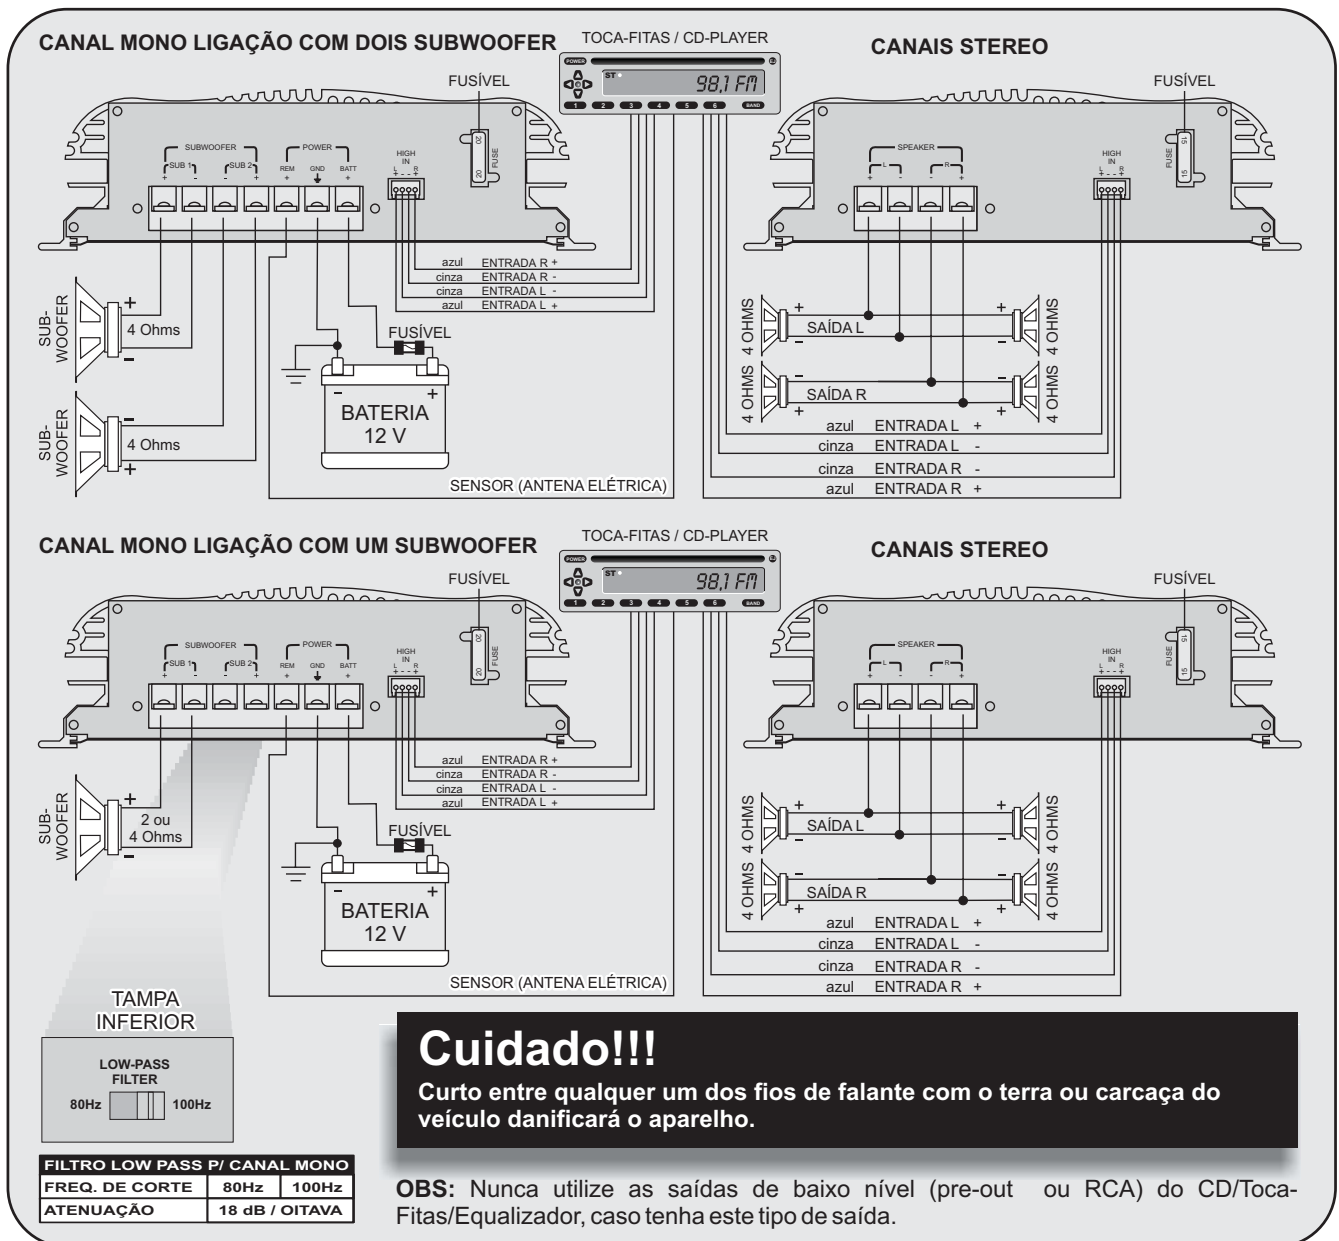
CANAL MONO LIGAÇÃO COM DOIS SUBWOOFER

TOCA-FITAS / CD-PLAYER

POWER ST 98,1 FM

1 2 3 4 5 6 BAND

CANAIS STEREO

FUSÍVEL

FUSÍVEL

SUBWOOFER SUB 1 + - SUB 2 - + POWER REM + GND BATT + HIGH IN L R

20 FUSE 20

SPEAKER L + - R - + HIGH IN L R

FUSE 15 15

azul ENTRADA R +
cinza ENTRADA R -
cinza ENTRADA L -
azul ENTRADA L +

SUB-WOOFER + 4 Ohms -

SUB-WOOFER - 4 Ohms +

FUSÍVEL

- +
BATERIA
12 V

SENSOR (ANTENA ELÉTRICA)

4 OHMS + SAÍDA L - 4 OHMS

4 OHMS SAÍDA R 4 OHMS

azul ENTRADA L +
cinza ENTRADA L -
cinza ENTRADA R -
azul ENTRADA R +

CANAL MONO LIGAÇÃO COM UM SUBWOOFER

TOCA-FITAS / CD-PLAYER

POWER ST 98,1 FM

1 2 3 4 5 6 BAND

CANAIS STEREO

FUSÍVEL

FUSÍVEL

SUBWOOFER SUB 1 + - SUB 2 - + POWER REM + GND BATT + HIGH IN L R

20 FUSE 20

SPEAKER L + - R - + HIGH IN L R

FUSE 15 15

azul ENTRADA R +
cinza ENTRADA R -
cinza ENTRADA L -
azul ENTRADA L +

SUB-WOOFER + 2 ou 4 Ohms -

FUSÍVEL

- +
BATERIA
12 V

SENSOR (ANTENA ELÉTRICA)

4 OHMS SAÍDA L 4 OHMS

4 OHMS SAÍDA R 4 OHMS

azul ENTRADA L +
cinza ENTRADA L -
cinza ENTRADA R -
azul ENTRADA R +

TAMPA INFERIOR

LOW-PASS FILTER
80Hz 100Hz

| FILTRO LOW PASS P/ CANAL MONO | | |
|---|---|---|
| FREQ. DE CORTE | 80Hz | 100Hz |
| ATENUAÇÃO | 18 dB / OITAVA | |

Cuidado!!!
Curto entre qualquer um dos fios de falante com o terra ou carcaça do veículo danificará o aparelho.

OBS: Nunca utilize as saídas de baixo nível (pre-out ou RCA) do CD/Toca-Fitas/Equalizador, caso tenha este tipo de saída.